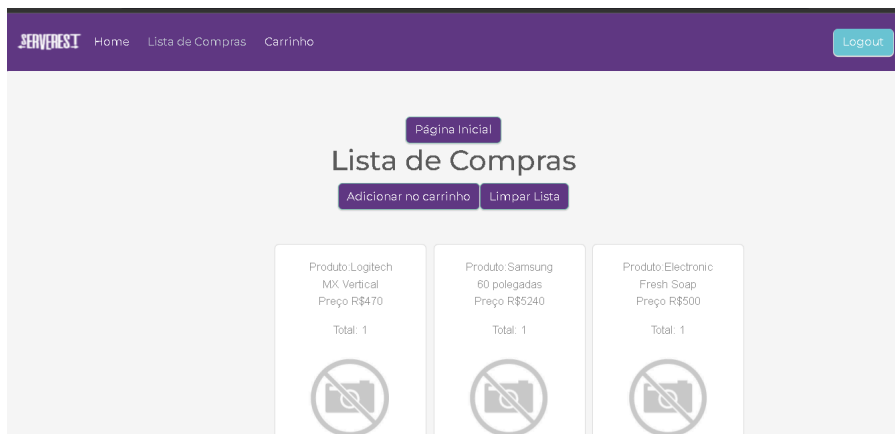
SERVEREST Home Lista de Compras Carrinho

Logout

Página Inicial

Lista de Compras

Adicionar no carrinho Limpar Lista

Produto:Logitech MX Vertical
Preço R$470

Total: 1

Produto:Samsung 60 polegadas
Preço R$5240

Total: 1

Produto:Electronic Fresh Soap
Preço R$500

Total: 1